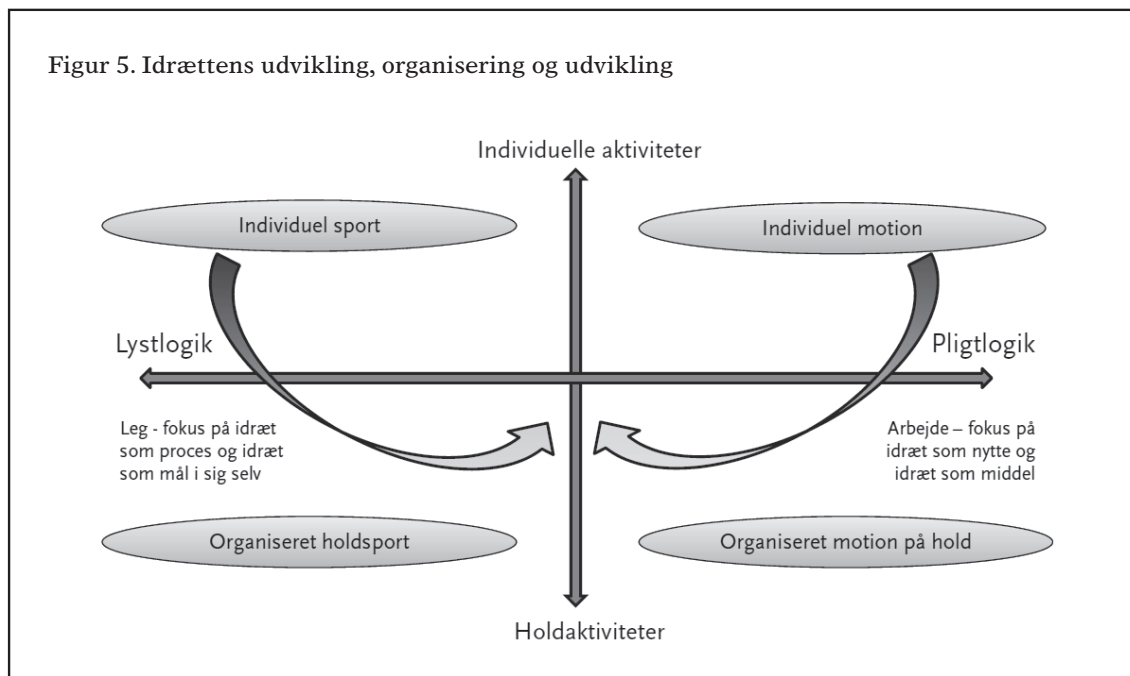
Figur 5. Idrættens udvikling, organisering og udvikling

Individuelle aktiviteter

Individuel sport

Individuel motion

Lystlogik

Pligtlogik

Leg - fokus på idræt som proces og idræt som mål i sig selv

Arbejde – fokus på idræt som nytte og idræt som middel

Organiseret holdsport

Organiseret motion på hold

Holdaktiviteter